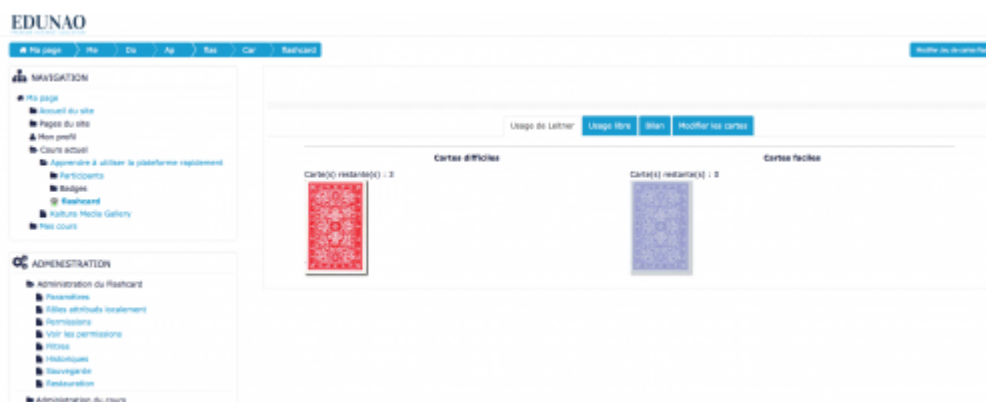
EDUNAO

Ma page | Me | Do | Ap | Bas | Car | flashcard

Modifier jeu de cartes flashcard

NAVIGATION

Ma page
Accueil du site
Pages du site
Mon profil
Cours actuel
Apprendre à utiliser la plateforme rapidement
Participants
Badges
flashcard
Kaltura Media Gallery
Mes cours

ADMINISTRATION

Administration du flashcard
Paramètres
Rôles attribués localement
Permissions
Voir les permissions
Filtres
Historiques
Sauvegarde
Restauration
Administration du cours

Usage de Leitner | Usage libre | Bilan | Modifier les cartes

Cartes difficiles
Carte(s) restante(s) : 3

Cartes faciles
Carte(s) restante(s) : 3